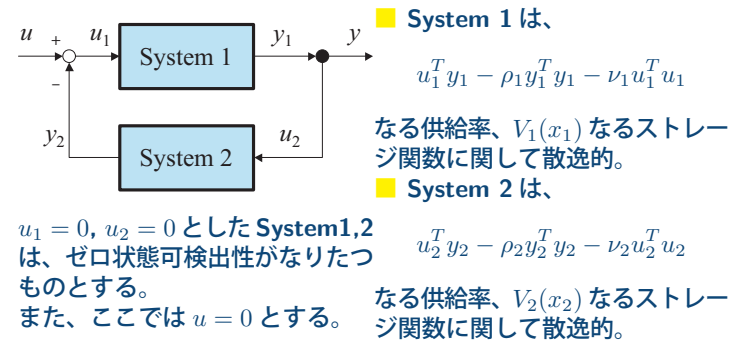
$u$ $+$ $u_1$ System 1 $y_1$ $y$
$-$
$y_2$ System 2 $u_2$

$u_1 = 0$, $u_2 = 0$ としたSystem1,2は、ゼロ状態可検出性がなりたつものとする。
また、ここでは $u = 0$ とする。

System 1 は、

$u_1^T y_1 - \rho_1 y_1^T y_1 - \nu_1 u_1^T u_1$

なる供給率、$V_1(x_1)$ なるストレージ関数に関して散逸的。

System 2 は、

$u_2^T y_2 - \rho_2 y_2^T y_2 - \nu_2 u_2^T u_2$

なる供給率、$V_2(x_2)$ なるストレージ関数に関して散逸的。